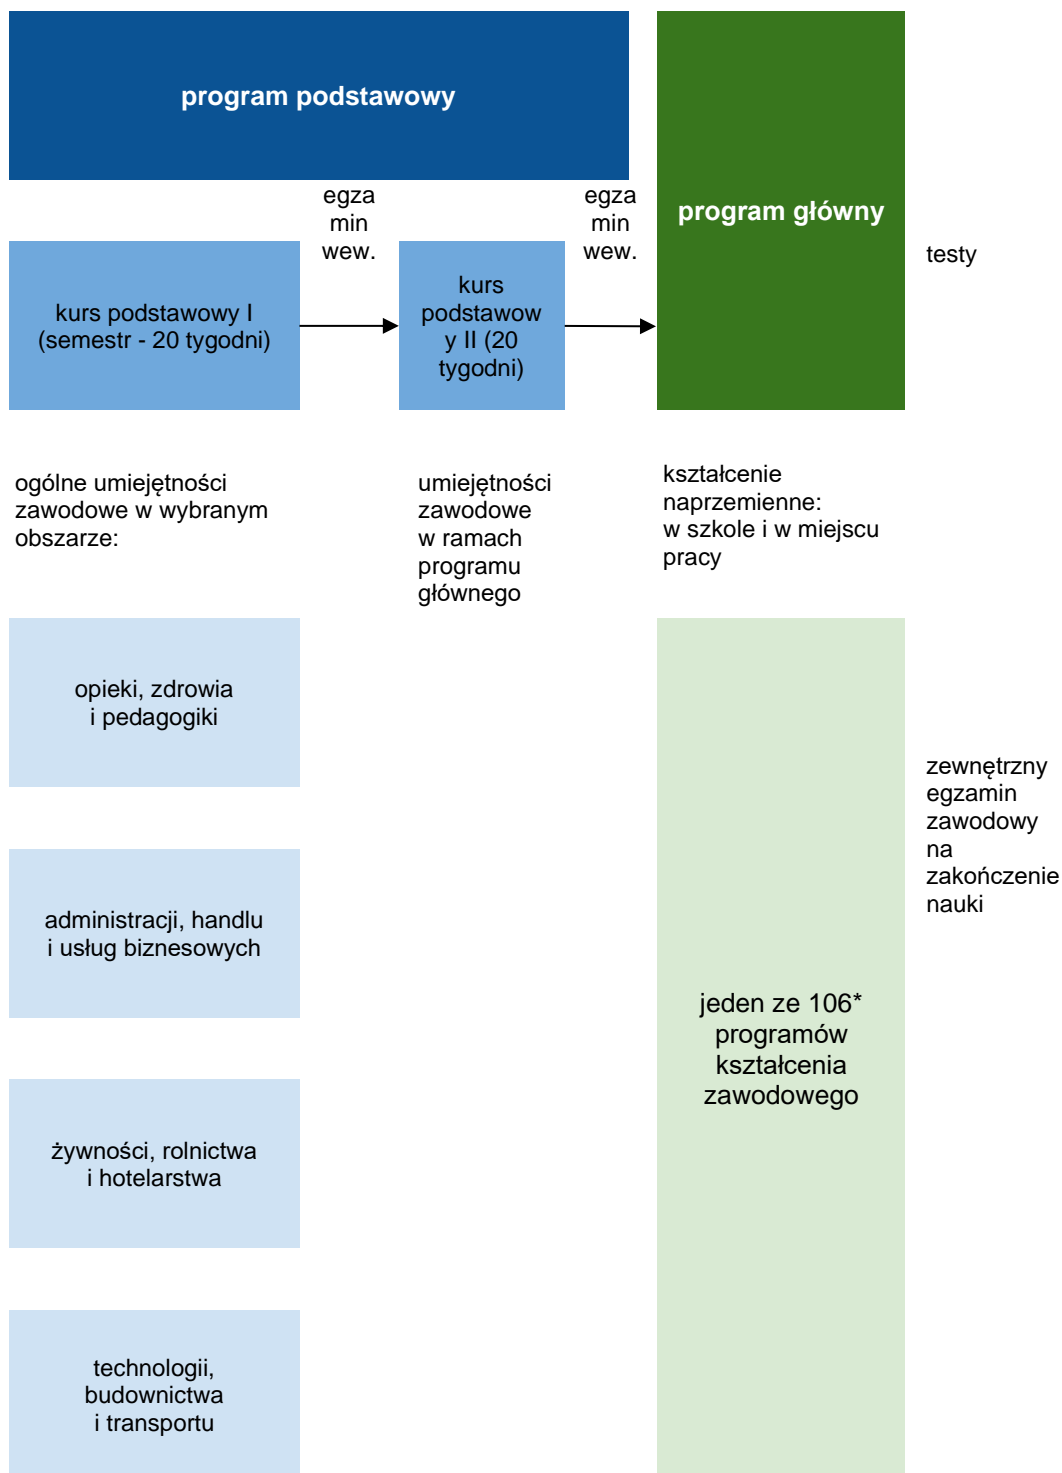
program podstawowy

egza min wew.

egza min wew.

program główny

testy

kurs podstawowy I (semestr - 20 tygodni)

kurs podstawow y II (20 tygodni)

ogólne umiejętności zawodowe w wybranym obszarze:

umiejętności zawodowe w ramach programu głównego

kształcenie naprzemienne: w szkole i w miejscu pracy

opieki, zdrowia i pedagogiki

zewnętrzny egzamin zawodowy na zakończenie nauki

administracji, handlu i usług biznesowych

jeden ze 106* programów kształcenia zawodowego

żywności, rolnictwa i hotelarstwa

technologii, budownictwa i transportu